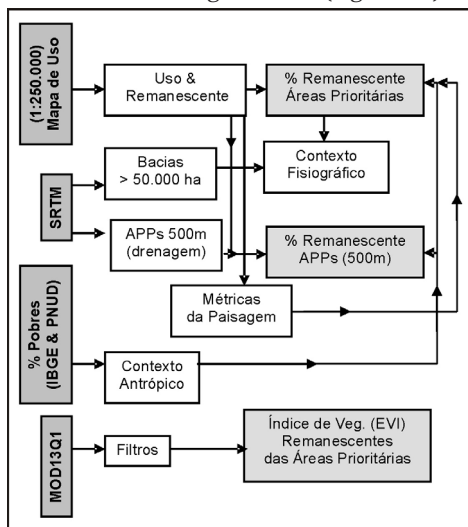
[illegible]

Mapa de Uso (1:250.000)

SRTM

% Pobres (IBGE & PNUD)

MOD13Q1

Uso & Remanescente

% Remanescente Áreas Prioritárias

Bacias > 50.000 ha

Contexto Fisiográfico

APPs 500m (drenagem)

% Remanescente APPs (500m)

Métricas da Paisagem

Contexto Antrópico

Filtros

Índice de Veg. (EVI) Remanescentes das Áreas Prioritárias